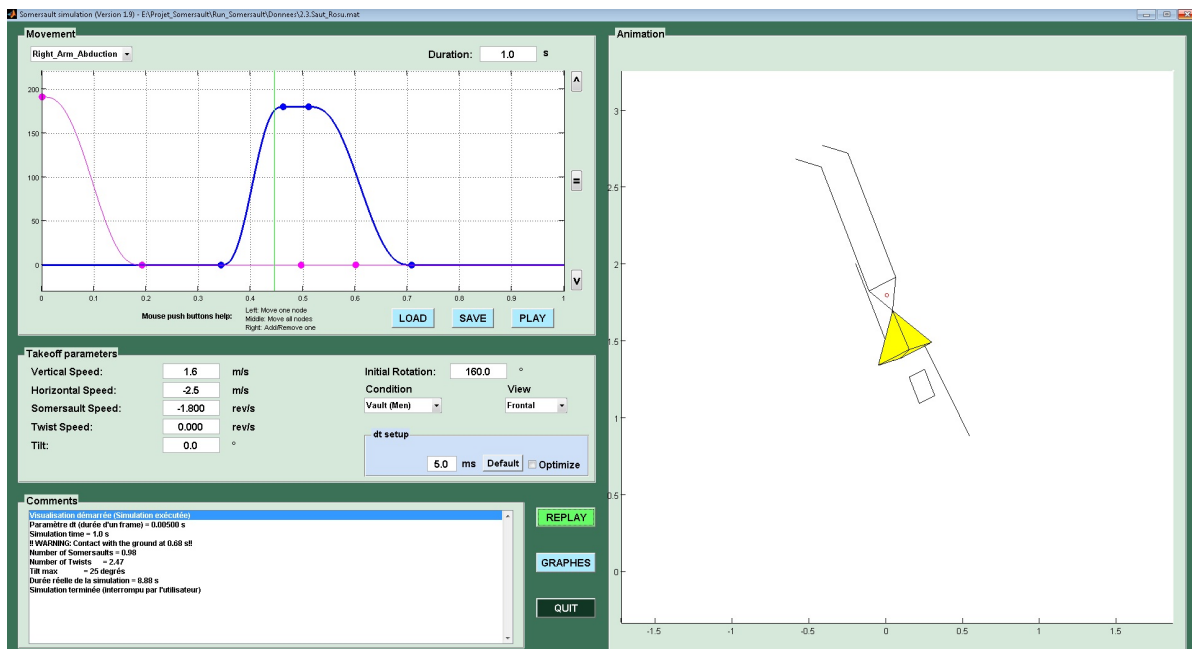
Somersault simulation (Version 1.9) - E:\Projet_Somersault\Run_Somersault\Donnees\2.3.Saut_Rosu.mat

Movement

Right_Arm_Abduction

Duration: 1.0 s

200
150
100
50
0

0 0.1 0.2 0.3 0.4 0.5 0.6 0.7 0.8 0.9 1

^
=
v

Mouse push buttons help:
Left: Move one node
Middle: Move all nodes
Right: Add/Remove one

LOAD SAVE PLAY

Takeoff parameters

| | | |
|---|---|---|
| Vertical Speed: | 1.6 | m/s |
| Horizontal Speed: | -2.5 | m/s |
| Somersault Speed: | -1.800 | rev/s |
| Twist Speed: | 0.000 | rev/s |
| Tilt: | 0.0 | ° |

Initial Rotation: 160.0 °

Condition
Vault (Men)

View
Frontal

dt setup
5.0 ms Default Optimize

Comments

Visualisation démarrée (Simulation exécutée)
Paramètre dt (durée d'un frame) = 0.00500 s
Simulation time = 1.0 s
!! WARNING: Contact with the ground at 0.68 s!!
Number of Somersaults = 0.98
Number of Twists = 2.47
Tilt max = 25 degrés
Durée réelle de la simulation = 8.88 s
Simulation terminée (interrompu par l'utilisateur)

REPLAY

GRAPHES

QUIT

Animation

3
2.5
2
1.5
1
0.5
0

-1.5 -1 -0.5 0 0.5 1 1.5